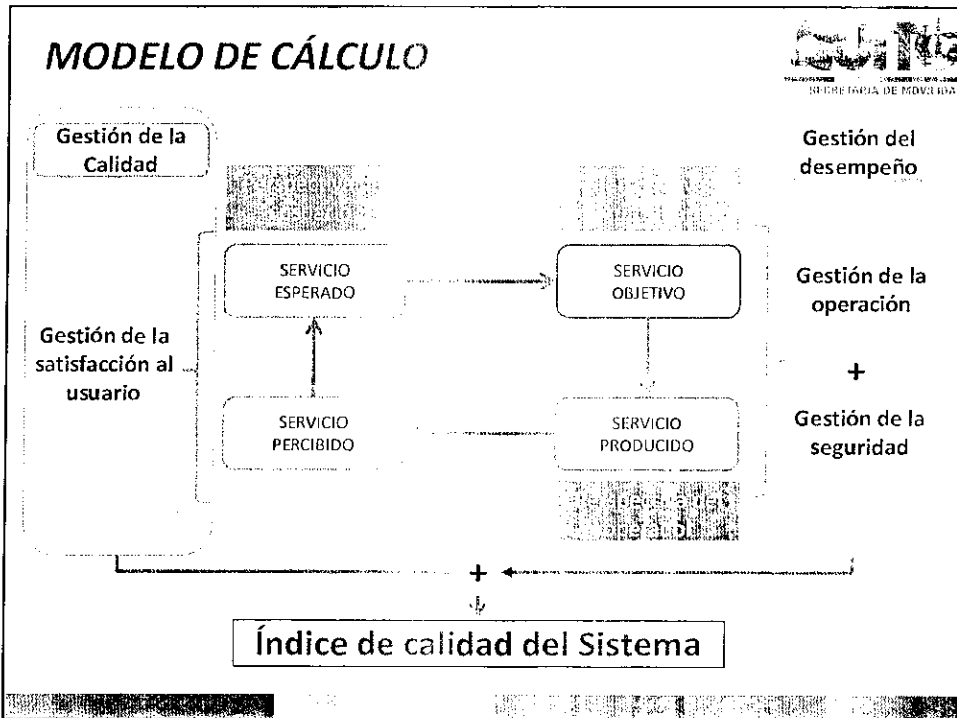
MODELO DE CÁLCULO

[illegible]
SECRETARIA DE MOVILIDA

Gestión de la Calidad

Gestión del desempeño

SERVICIO ESPERADO

SERVICIO OBJETIVO

Gestión de la operación

Gestión de la satisfacción al usuario

+

SERVICIO PERCIBIDO

SERVICIO PRODUCIDO

Gestión de la seguridad

+

Índice de calidad del Sistema